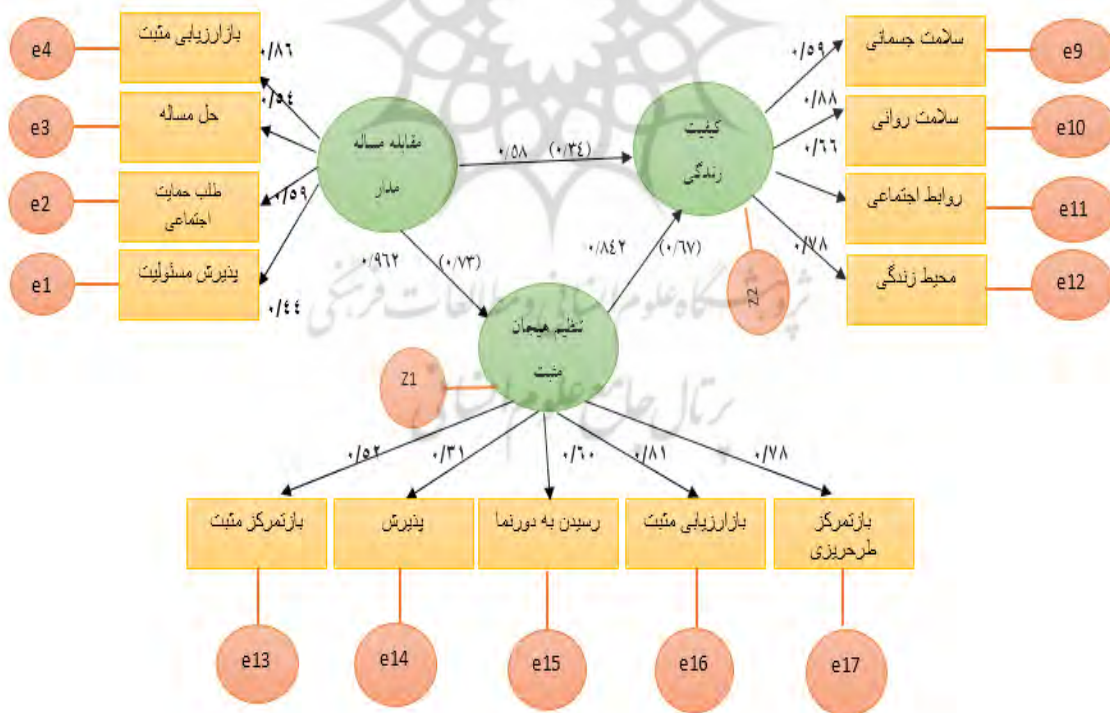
e4
بازارزیابی مثبت
۰/۸۶
e3
حل مساله
۰/۵۴
e2
طلب حمایت اجتماعی
۰/۵۹
e1
پذیرش مسئولیت
۰/۴۴

مقابله مساله مدار

۰/۵۸ (۰/۳۴)

کیفیت زندگی

۰/۵۹
سلامت جسمانی
e9
۰/۸۸
سلامت روانی
e10
۰/۶۶
روابط اجتماعی
e11
۰/۷۸
محیط زندگی
e12

Z2

۰/۹۶۲ (۰/۷۳)
۰/۸۴۲ (۰/۶۷)

تنظیم هیجان مثبت

Z1

۰/۵۲
۰/۳۱
۰/۶۰
۰/۸۱
۰/۷۸

بازتمرکز مثبت
پذیرش
رسیدن به دورنما
بازارزیابی مثبت
بازتمرکز طرحریزی

e13
e14
e15
e16
e17

پژوهشگاه علوم انسانی و مطالعات فرهنگی
پرتال جامع علوم انسانی